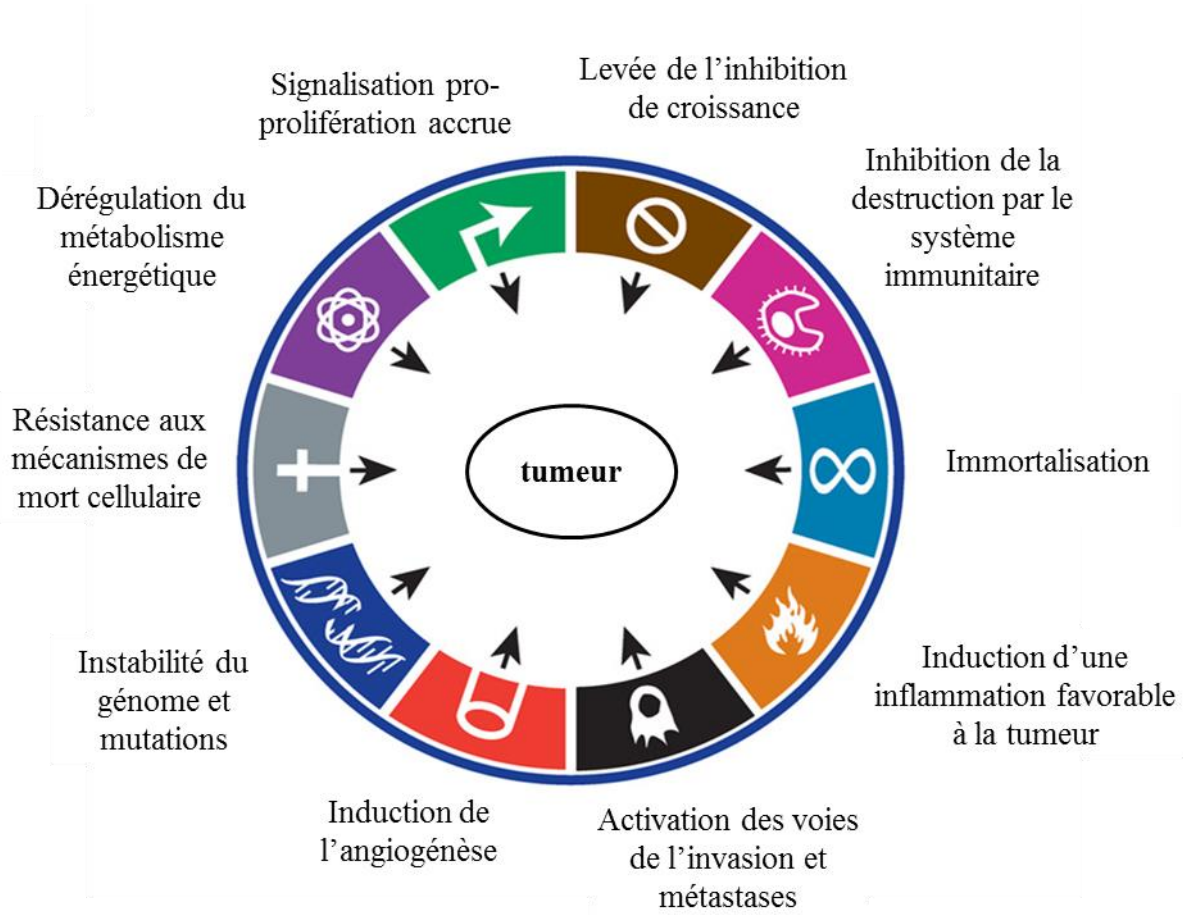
Signalisation pro-prolifération accrue

Levée de l’inhibition de croissance

Dérégulation du métabolisme énergétique

Inhibition de la destruction par le système immunitaire

Résistance aux mécanismes de mort cellulaire

tumeur

Immortalisation

Instabilité du génome et mutations

Induction d’une inflammation favorable à la tumeur

Induction de l’angiogénèse

Activation des voies de l’invasion et métastases